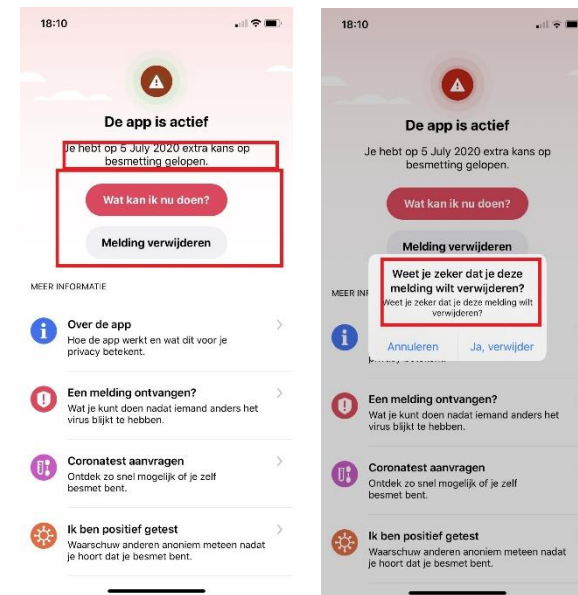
18:10

De app is actief

Je hebt op 5 July 2020 extra kans op besmetting gelopen.

Wat kan ik nu doen?

Melding verwijderen

MEER INFORMATIE

Over de app
Hoe de app werkt en wat dit voor je privacy betekent.

Een melding ontvangen?
Wat je kunt doen nadat iemand anders het virus blijkt te hebben.

Coronatest aanvragen
Ontdek zo snel mogelijk of je zelf besmet bent.

Ik ben positief getest
Waarschuw anderen anoniem meteen nadat je hoort dat je besmet bent.

18:10

De app is actief

Je hebt op 5 July 2020 extra kans op besmetting gelopen.

Wat kan ik nu doen?

Melding verwijderen

MEER INF

Weet je zeker dat je deze melding wilt verwijderen?
Weet je zeker dat je deze melding wilt verwijderen?

Annuleren
Ja, verwijder

privacy betekent.

Een melding ontvangen?
Wat je kunt doen nadat iemand anders het virus blijkt te hebben.

Coronatest aanvragen
Ontdek zo snel mogelijk of je zelf besmet bent.

Ik ben positief getest
Waarschuw anderen anoniem meteen nadat je hoort dat je besmet bent.